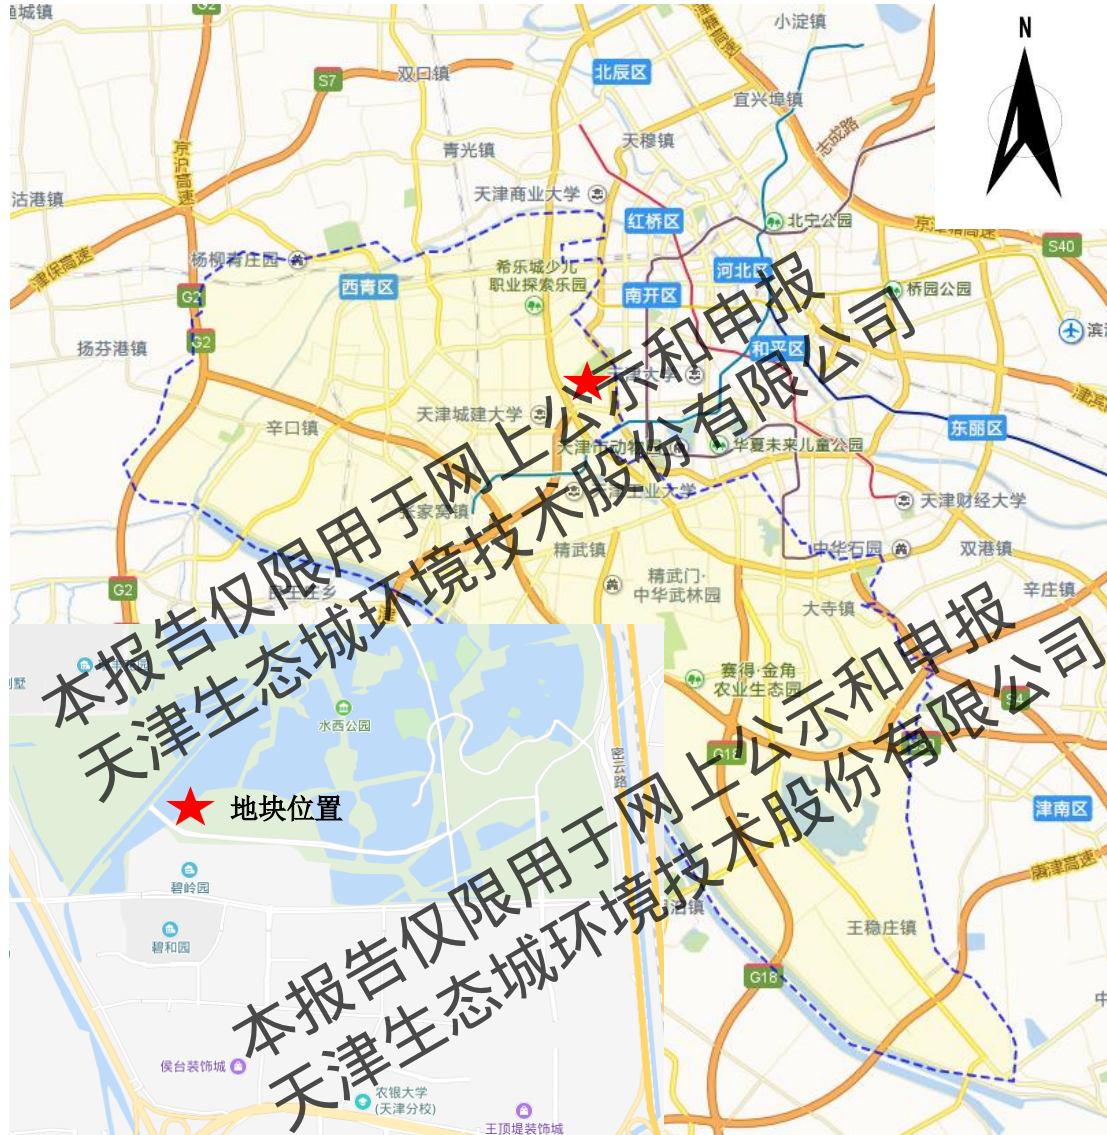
N

杨城镇
G2
小淀镇
S7
双口镇
北辰区
宜兴埠镇
天穆镇
青光镇
志成路
天津商业大学
沾港镇
京沪高速
红桥区
北宁公园
京津塘高速
S40
杨柳青庄园
希乐城少儿职业探索乐园
河北区
津保高速
西青区
G2
南开区
桥园公园
G2
扬芬港镇
和平区
滨
天津大学
天津城建大学
津滨
辛口镇
东丽区
天津市动物园
华夏未来儿童公园
天津财经大学
天津工业大学
李家窑镇
精武镇
中华石园
双港镇
精武门·中华武林园
G2
大寺镇
辛庄镇
王庄乡
赛得·金角农业生态园
S
G18
津南区
唐津高速
王稳庄镇
G18
中
小站镇

水西公园
密云路
地块位置
碧岭园
碧和园
侯台装饰城
农银大学(天津分校)
王顶堤装饰城

本报告仅限用于网上公示和申报
天津生态城环境技术股份有限公司
本报告仅限用于网上公示和申报
天津生态城环境技术股份有限公司